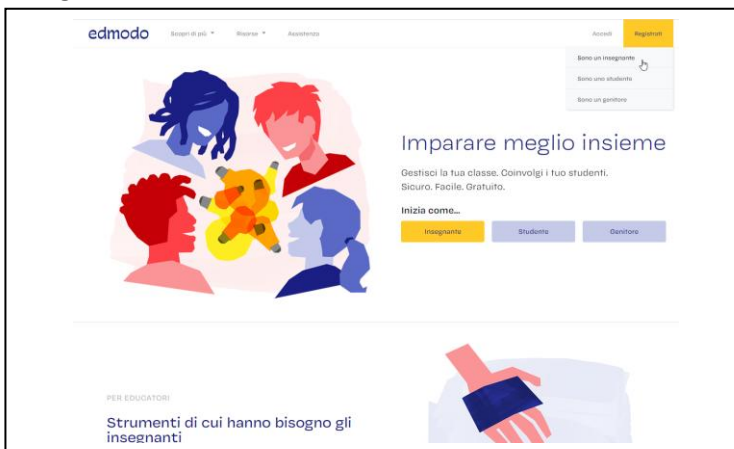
edmodo Scopri di più Risorse Assistenza Accedi Registrati

Sono un insegnante
Sono uno studente
Sono un genitore

Imparare meglio insieme

Gestisci la tua classe. Coinvolgi i tuo studenti. Sicuro. Facile. Gratuito.

Inizia come...

Insegnante Studente Genitore

PER EDUCATORI

Strumenti di cui hanno bisogno gli insegnanti